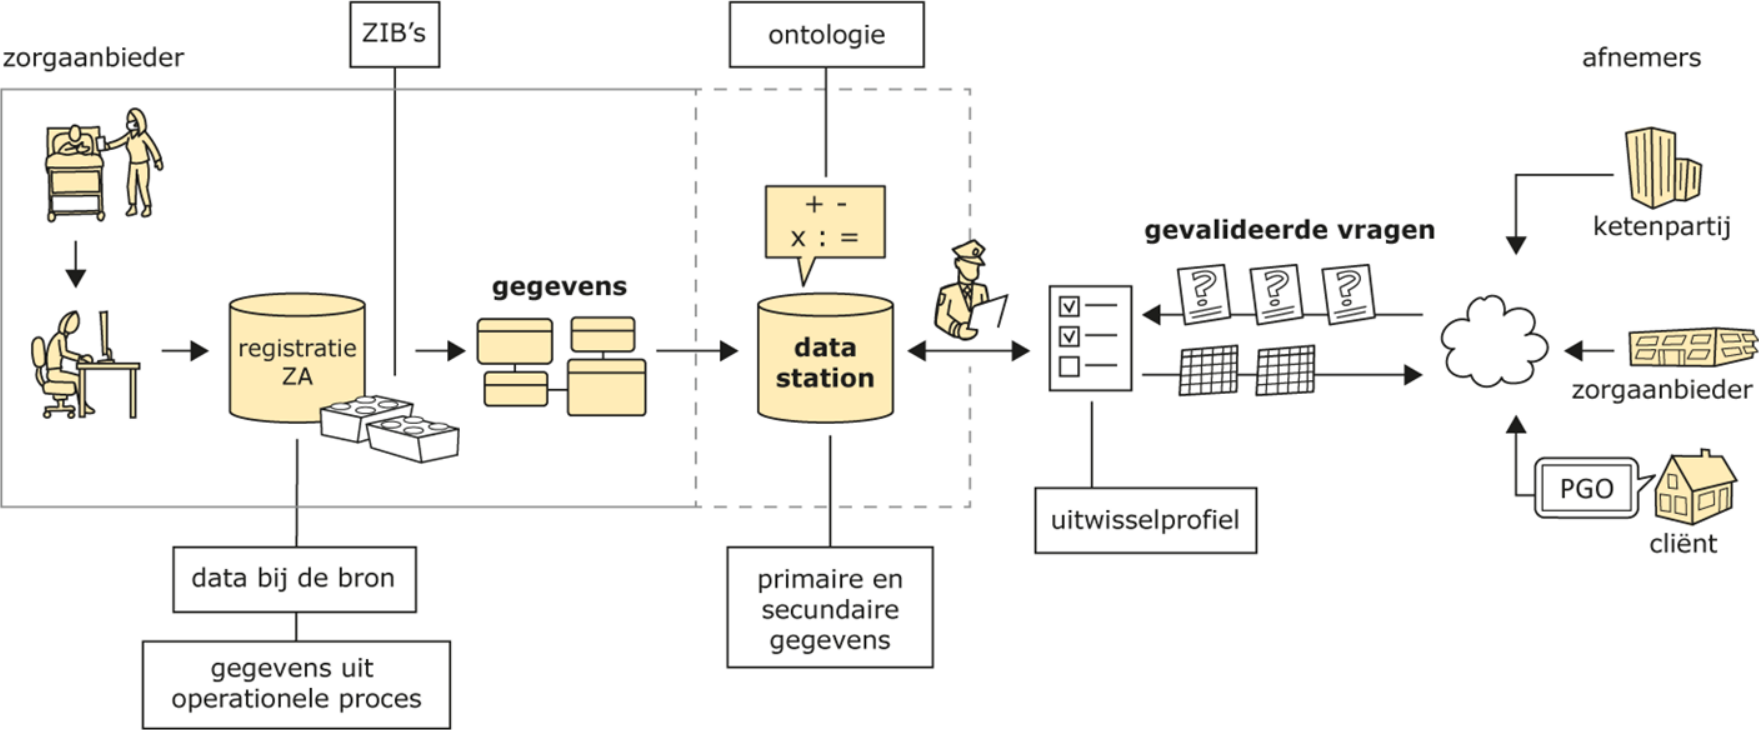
zorgaanbieder

ZIB's

ontologie

afnemers

+ -
x : =

registratie ZA

gegevens

data station

gevalideerde vragen

ketenpartij

zorgaanbieder

PGO

cliënt

uitwisselprofiel

data bij de bron

gegevens uit operationele proces

primaire en secundaire gegevens